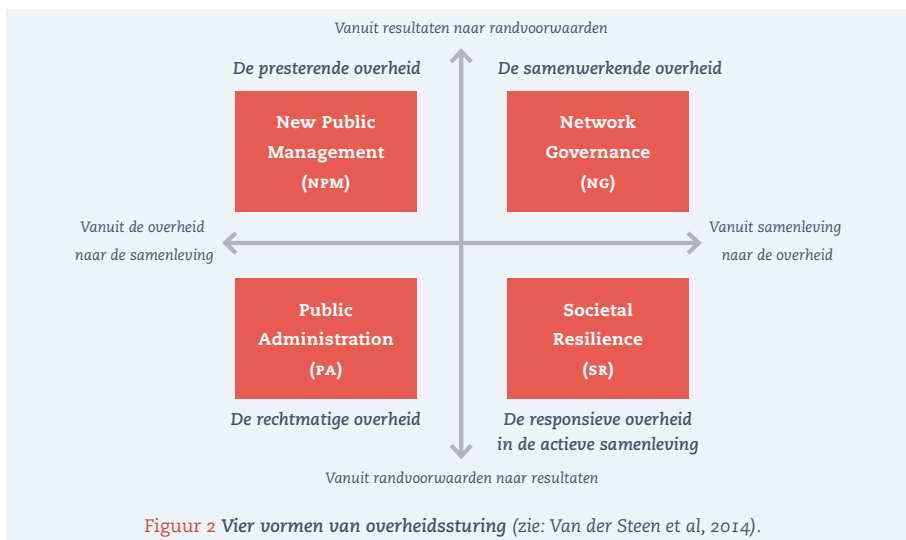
Vanuit resultaten naar randvoorwaarden

De presterende overheid

De samenwerkende overheid

New Public Management (NPM)

Network Governance (NG)

Vanuit de overheid naar de samenleving

Vanuit samenleving naar de overheid

Public Administration (PA)

Societal Resilience (SR)

De rechtmatige overheid

De responsieve overheid in de actieve samenleving

Vanuit randvoorwaarden naar resultaten

Figuur 2 **Vier vormen van overheidssturing** (zie: Van der Steen et al, 2014).